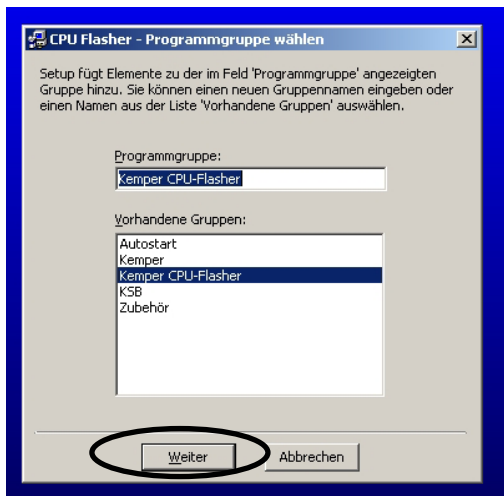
CPU Flasher - Programmgruppe wählen

Setup fügt Elemente zu der im Feld 'Programmgruppe' angezeigten Gruppe hinzu. Sie können einen neuen Gruppennamen eingeben oder einen Namen aus der Liste 'Vorhandene Gruppen' auswählen.

Programmgruppe:

Kemper CPU-Flasher

Vorhandene Gruppen:

Autostart
Kemper
Kemper CPU-Flasher
KSB
Zubehör

Weiter

Abbrechen